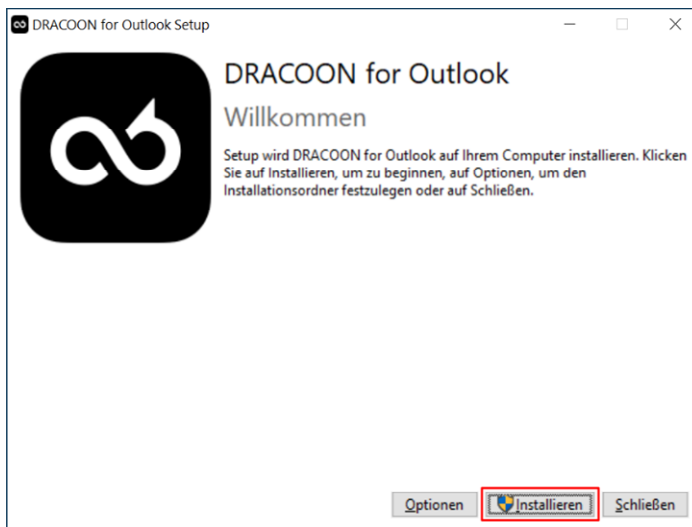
DRACOON for Outlook Setup

DRACOON for Outlook

Willkommen

Setup wird DRACOON for Outlook auf Ihrem Computer installieren. Klicken Sie auf Installieren, um zu beginnen, auf Optionen, um den Installationsordner festzulegen oder auf Schließen.

Optionen

Installieren

Schließen